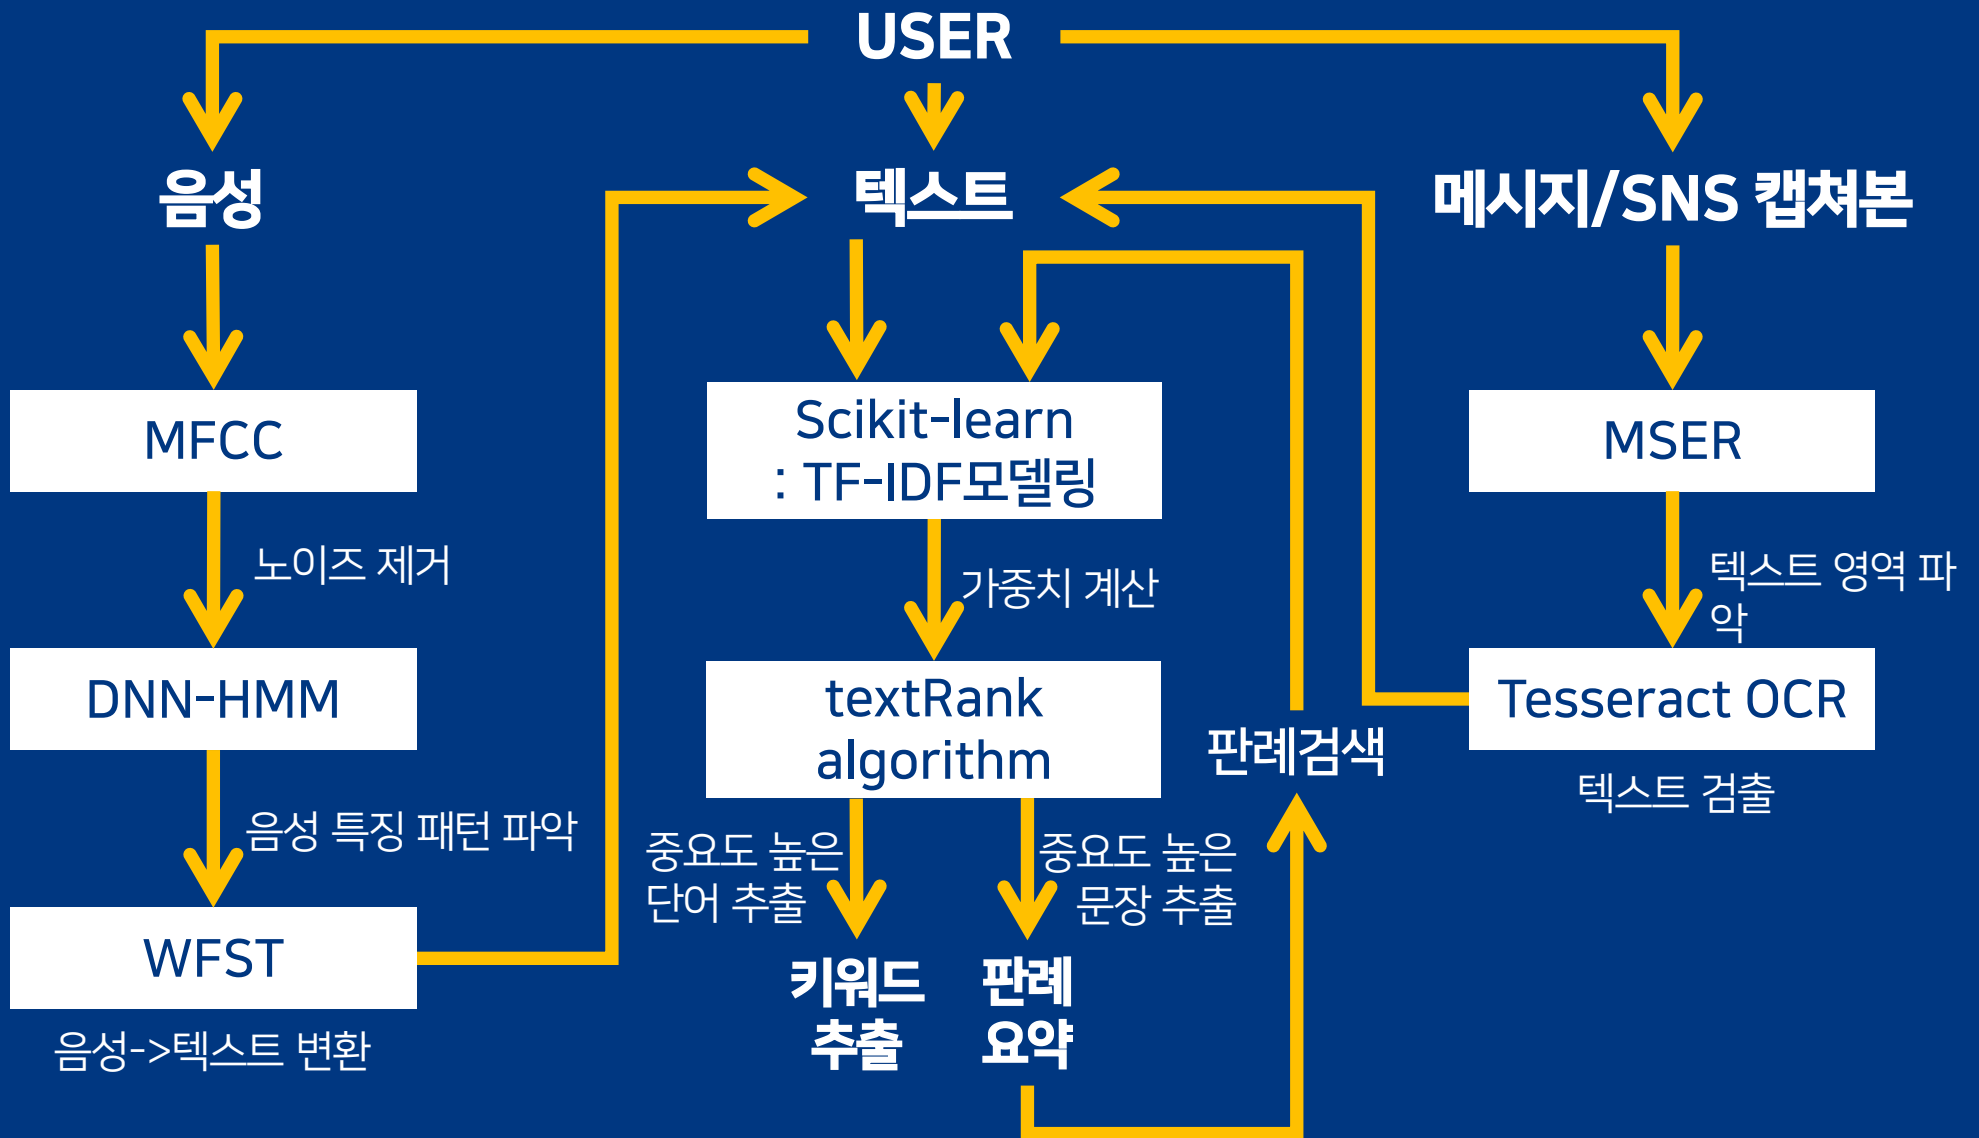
USER

음성

텍스트

메시지/SNS 캡쳐본

MFCC

노이즈 제거

DNN-HMM

음성 특징 패턴 파악

WFST

음성->텍스트 변환

Scikit-learn
: TF-IDF모델링

가중치 계산

textRank
algorithm

중요도 높은
단어 추출

중요도 높은
문장 추출

키워드
추출

판례
요약

판례검색

MSER

텍스트 영역 파악

Tesseract OCR

텍스트 검출